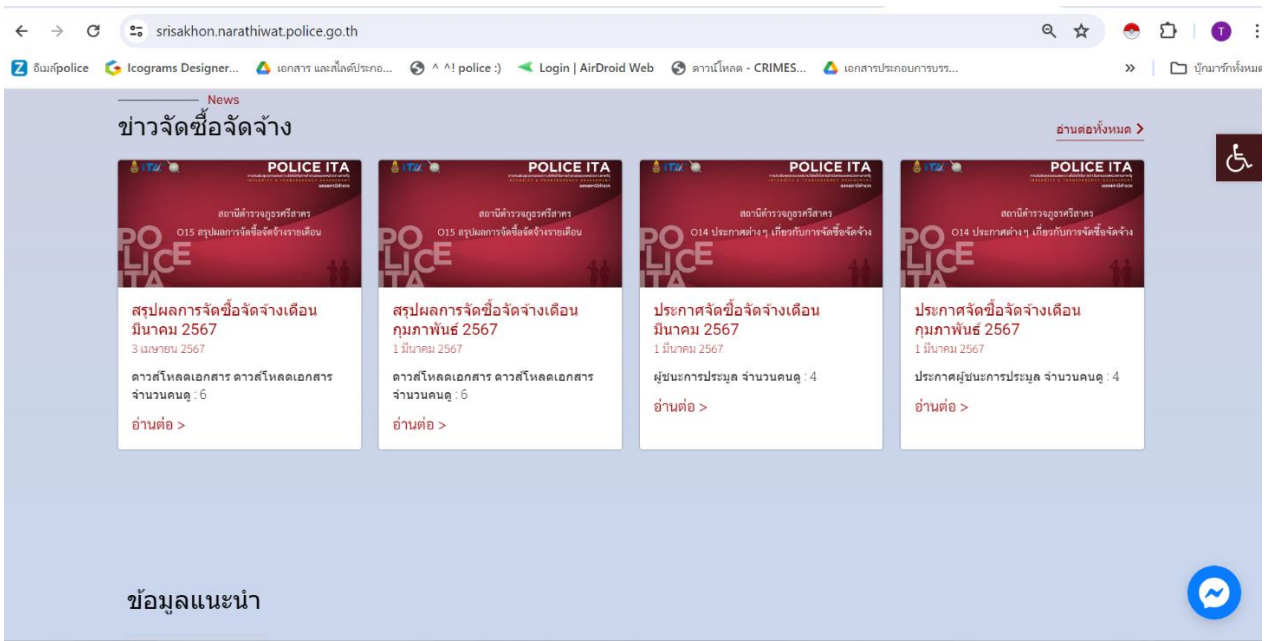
srisakhon.narathiwat.police.go.th

ธีมส์police Icograms Designer... เอกสาร และสไลด์ประกอ... ^ ^! police :) Login | AirDroid Web ดาวน์โหลด - CRIMES... เอกสารประกอบการบรร... » บุ๊กมาร์กทั้งหมด

News
ข่าวจัดซื้อจัดจ้าง
อ่านต่อทั้งหมด >

POLICE ITA
สถานีตำรวจภูธรศรีสาคร
O15 สรุปผลการจัดซื้อจัดจ้างรายเดือน
POLICE ITA
สรุปผลการจัดซื้อจัดจ้างเดือน มีนาคม 2567
3 เมษายน 2567
ดาวส์โหลดเอกสาร ดาวส์โหลดเอกสาร จำนวนคนดู : 6
อ่านต่อ >

POLICE ITA
สถานีตำรวจภูธรศรีสาคร
O15 สรุปผลการจัดซื้อจัดจ้างรายเดือน
POLICE ITA
สรุปผลการจัดซื้อจัดจ้างเดือน กุมภาพันธ์ 2567
1 มีนาคม 2567
ดาวส์โหลดเอกสาร ดาวส์โหลดเอกสาร จำนวนคนดู : 6
อ่านต่อ >

POLICE ITA
สถานีตำรวจภูธรศรีสาคร
O14 ประกาศต่างๆ เกี่ยวกับการจัดซื้อจัดจ้าง
POLICE ITA
ประกาศจัดซื้อจัดจ้างเดือน มีนาคม 2567
1 มีนาคม 2567
ผู้ชนะการประมูล จำนวนคนดู : 4
อ่านต่อ >

POLICE ITA
สถานีตำรวจภูธรศรีสาคร
O14 ประกาศต่างๆ เกี่ยวกับการจัดซื้อจัดจ้าง
POLICE ITA
ประกาศจัดซื้อจัดจ้างเดือน กุมภาพันธ์ 2567
1 มีนาคม 2567
ประกาศผู้ชนะการประมูล จำนวนคนดู : 4
อ่านต่อ >

ข้อมูลแนะนำ